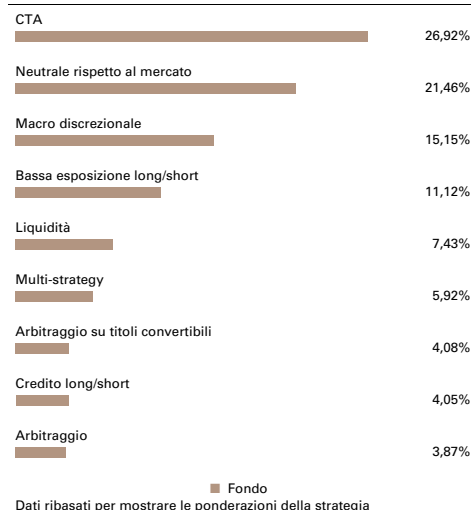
CTA
26,92%

Neutrale rispetto al mercato
21,46%

Macro discrezionale
15,15%

Bassa esposizione long/short
11,12%

Liquidità
7,43%

Multi-strategy
5,92%

Arbitraggio su titoli convertibili
4,08%

Credito long/short
4,05%

Arbitraggio
3,87%

Fondo

Dati ribasati per mostrare le ponderazioni della strategia